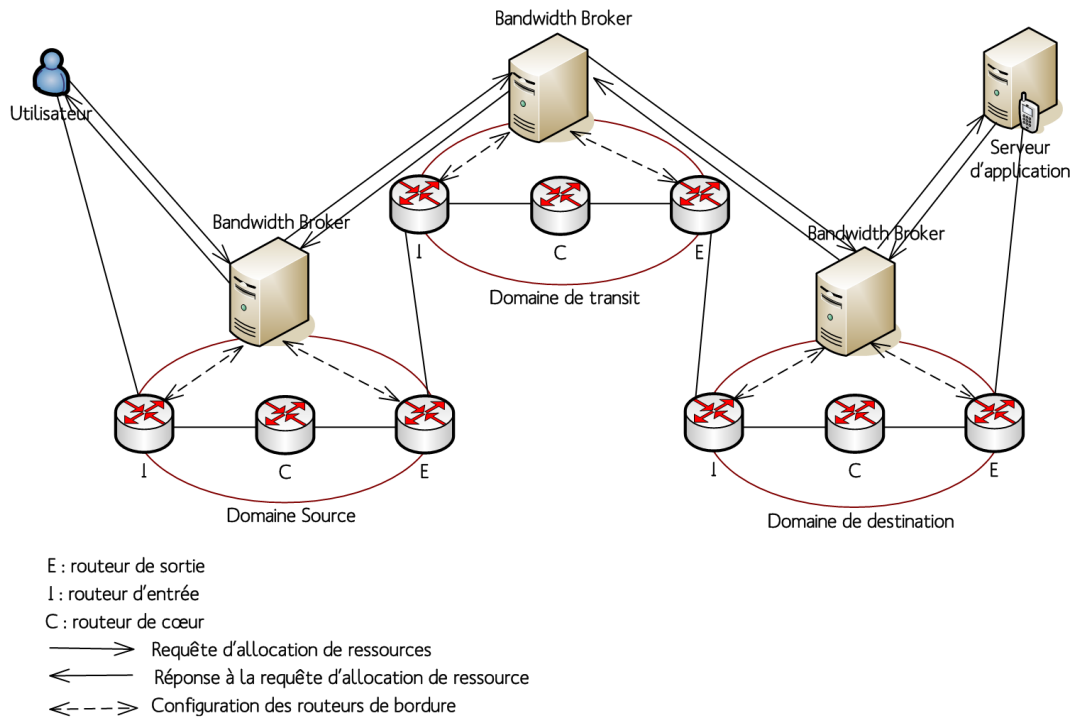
Bandwidth Broker

Utilisateur

Serveur d'application

Bandwidth Broker

Bandwidth Broker

I

C

E

Domaine de transit

I

C

E

Domaine Source

I

C

E

Domaine de destination

E : routeur de sortie
I : routeur d'entrée
C : routeur de cœur
Requête d'allocation de ressources
Réponse à la requête d'allocation de ressource
Configuration des routeurs de bordure